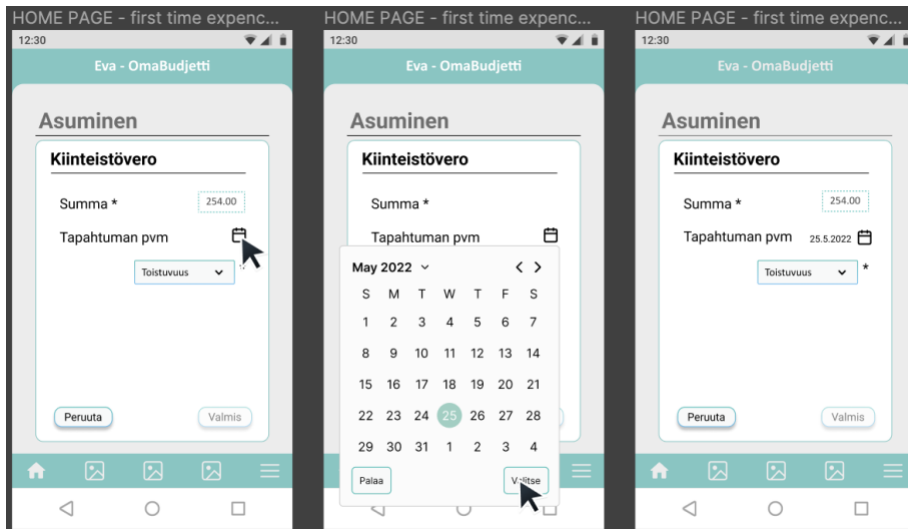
HOME PAGE - first time expenc...
12:30
Eva - OmaBudjetti
Asuminen
Kiinteistövero
Summa *
254.00
Tapahtuman pvm
Toistuvuus
Peruuta
Valmis

HOME PAGE - first time expenc...
12:30
Eva - OmaBudjetti
Asuminen
Kiinteistövero
Summa *
Tapahtuman pvm
May 2022

| S | M | T | W | T | F | S |
|---|---|---|---|---|---|---|
| 1 | 2 | 3 | 4 | 5 | 6 | 7 |
| 8 | 9 | 10 | 11 | 12 | 13 | 14 |
| 15 | 16 | 17 | 18 | 19 | 20 | 21 |
| 22 | 23 | 24 | 25 | 26 | 27 | 28 |
| 29 | 30 | 31 | 1 | 2 | 3 | 4 |

Palaa
Valitse

HOME PAGE - first time expenc...
12:30
Eva - OmaBudjetti
Asuminen
Kiinteistövero
Summa *
254.00
Tapahtuman pvm
25.5.2022
Toistuvuus
*
Peruuta
Valmis